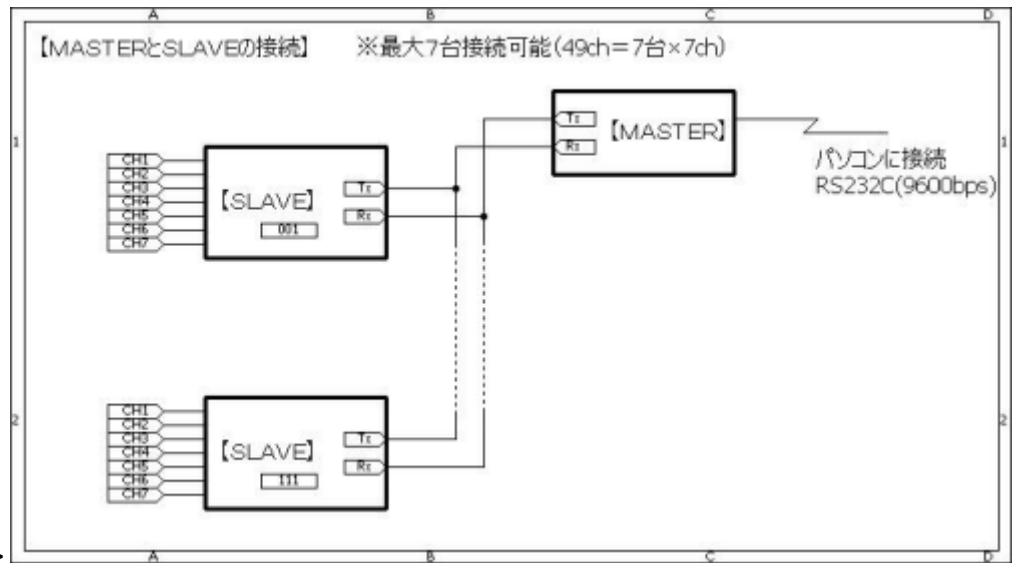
A B C D

【MASTERとSLAVEの接続】 ※最大7台接続可能(49ch=7台×7ch)

1

Tx
Rx
【MASTER】

パソコンに接続
RS232C(9600bps)

1

CH1
CH2
CH3
CH4
CH5
CH6
CH7
【SLAVE】
001
Tx
Rx

2

CH1
CH2
CH3
CH4
CH5
CH6
CH7
【SLAVE】
111
Tx
Rx

2

A B C D